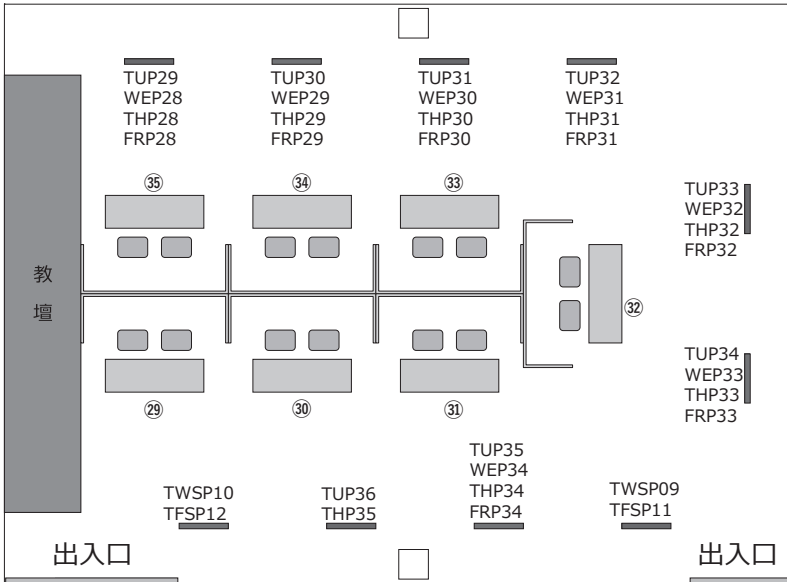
TUP29
WEP28
THP28
FRP28

TUP30
WEP29
THP29
FRP29

TUP31
WEP30
THP30
FRP30

TUP32
WEP31
THP31
FRP31

㉟

㉞

㉝

TUP33
WEP32
THP32
FRP32

教
壇

㉜

TUP34
WEP33
THP33
FRP33

㉙

㉚

㉛

TUP35
WEP34
THP34
FRP34

TWSP10
TFSP12

TUP36
THP35

TWSP09
TFSP11

出入口

出入口